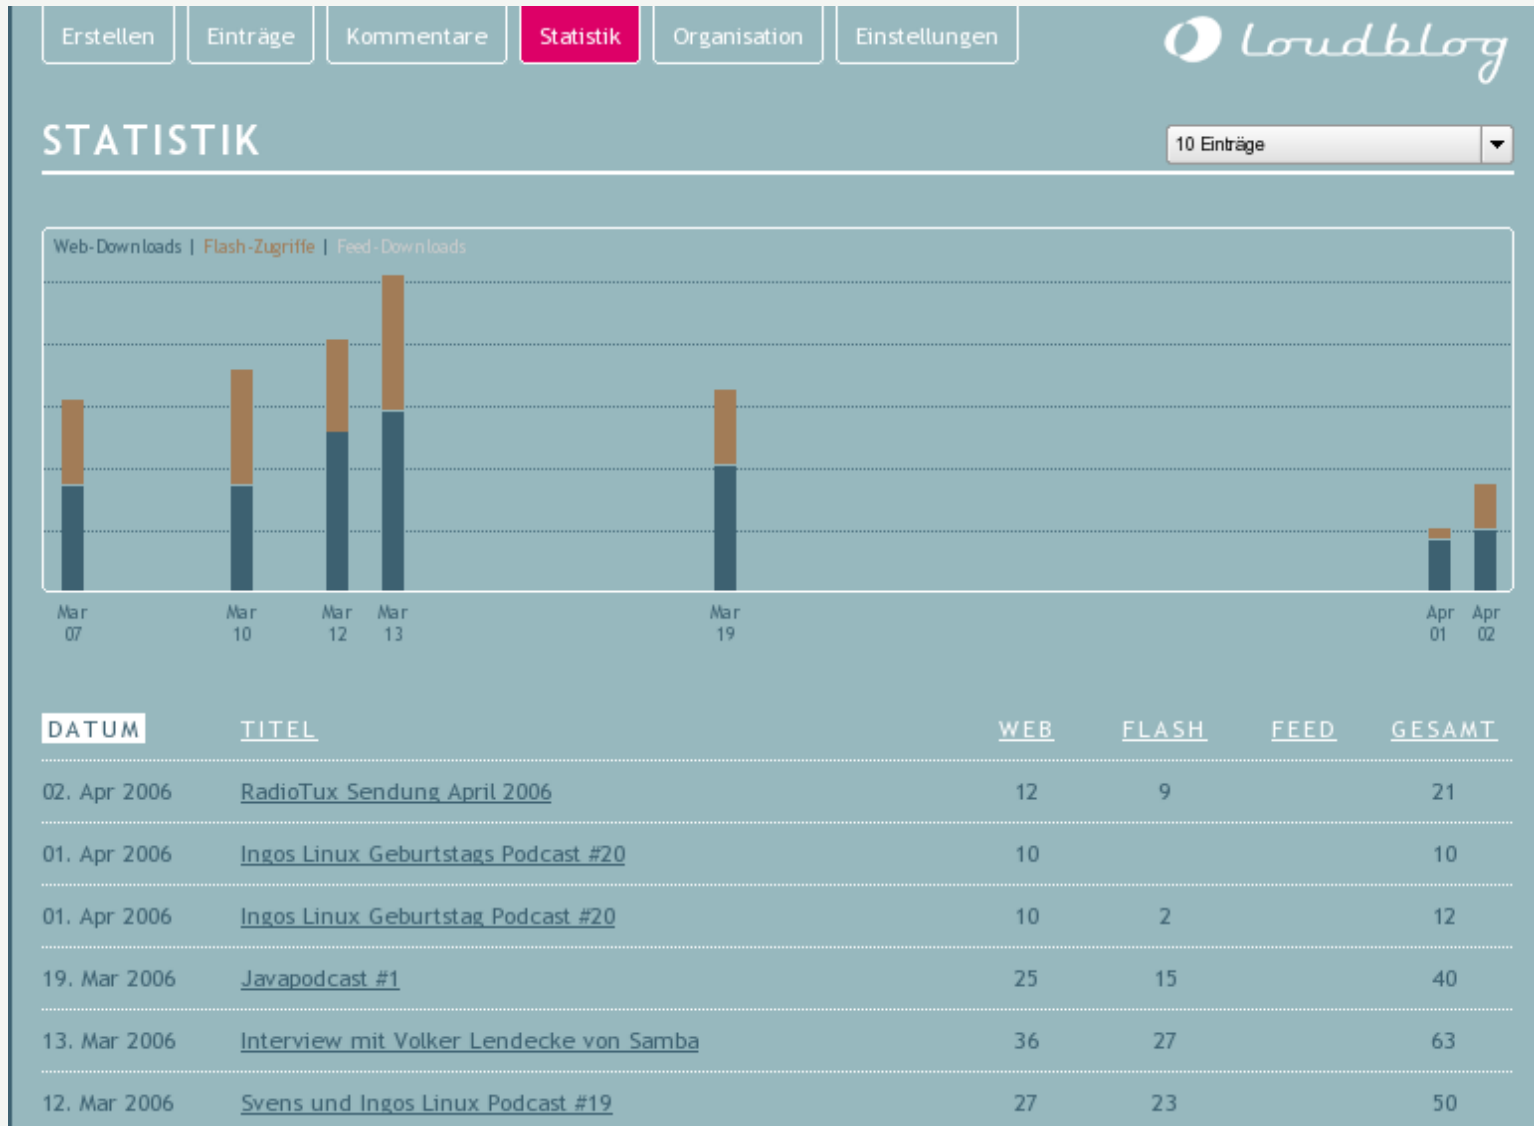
Erstellen Einträge Kommentare Statistik Organisation Einstellungen

loudblog

STATISTIK

10 Einträge

Web-Downloads | Flash-Zugriffe | Feed-Downloads

Mar 07 Mar 10 Mar 12 Mar 13 Mar 19 Apr 01 Apr 02

| DATUM | TITEL | WEB | FLASH | FEED | GESAMT |
|---|---|---|---|---|---|
| 02. Apr 2006 | RadioTux Sendung April 2006 | 12 | 9 | | 21 |
| 01. Apr 2006 | Ingos Linux Geburtstags Podcast #20 | 10 | | | 10 |
| 01. Apr 2006 | Ingos Linux Geburtstag Podcast #20 | 10 | 2 | | 12 |
| 19. Mar 2006 | Javapodcast #1 | 25 | 15 | | 40 |
| 13. Mar 2006 | Interview mit Volker Lendecke von Samba | 36 | 27 | | 63 |
| 12. Mar 2006 | Svens und Ingos Linux Podcast #19 | 27 | 23 | | 50 |